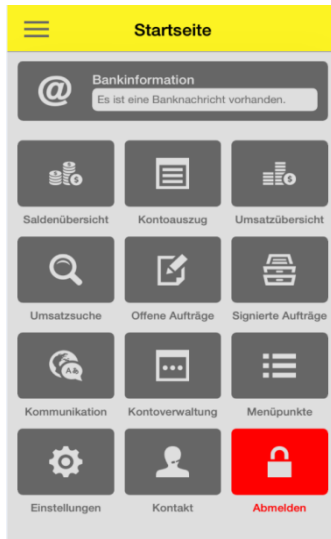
Startseite

Bankinformation
Es ist eine Banknachricht vorhanden.

Saldenübersicht
Kontoauszug
Umsatzübersicht
Umsatzsuche
Offene Aufträge
Signierte Aufträge
Kommunikation
Kontoverwaltung
Menüpunkte
Einstellungen
Kontakt
Abmelden